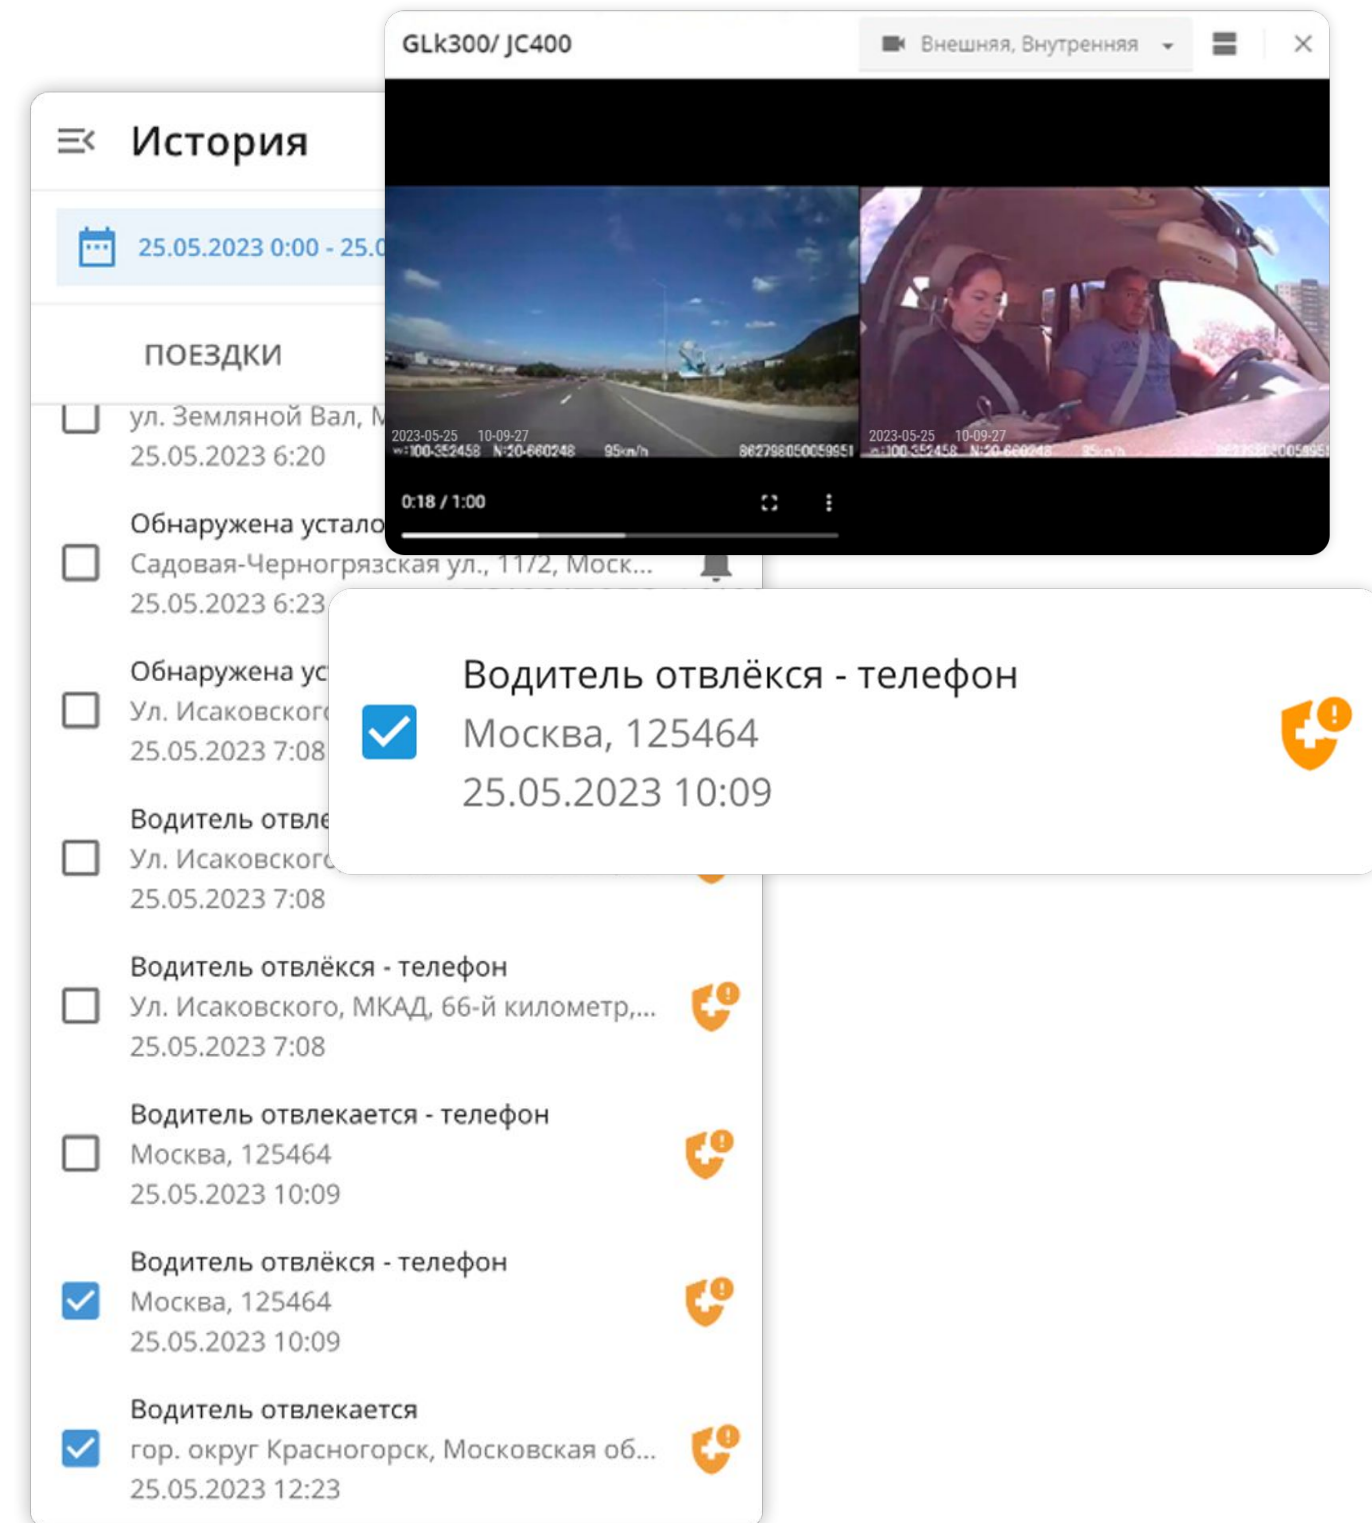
GLk300/ JC400

Внешняя, Внутренняя

2023-05-25 10-09-27
100-352458 N:20-660248 95km/h 862798050059951

2023-05-25 10-09-27
100-352458 N:20-660248 85km/h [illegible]

0:18 / 1:00

История

25.05.2023 0:00 - 25.0

ПОЕЗДКИ

ул. Земляной Вал, М
25.05.2023 6:20

Обнаружена устало
Садовая-Черногрязская ул., 11/2, Моск...
25.05.2023 6:23

Обнаружена ус
Ул. Исаковског
25.05.2023 7:08

Водитель отвле
Ул. Исаковског
25.05.2023 7:08

Водитель отвлёкся - телефон
Москва, 125464
25.05.2023 10:09

Водитель отвлёкся - телефон
Ул. Исаковского, МКАД, 66-й километр,...
25.05.2023 7:08

Водитель отвлекается - телефон
Москва, 125464
25.05.2023 10:09

Водитель отвлёкся - телефон
Москва, 125464
25.05.2023 10:09

Водитель отвлекается
гор. округ Красногорск, Московская об...
25.05.2023 12:23